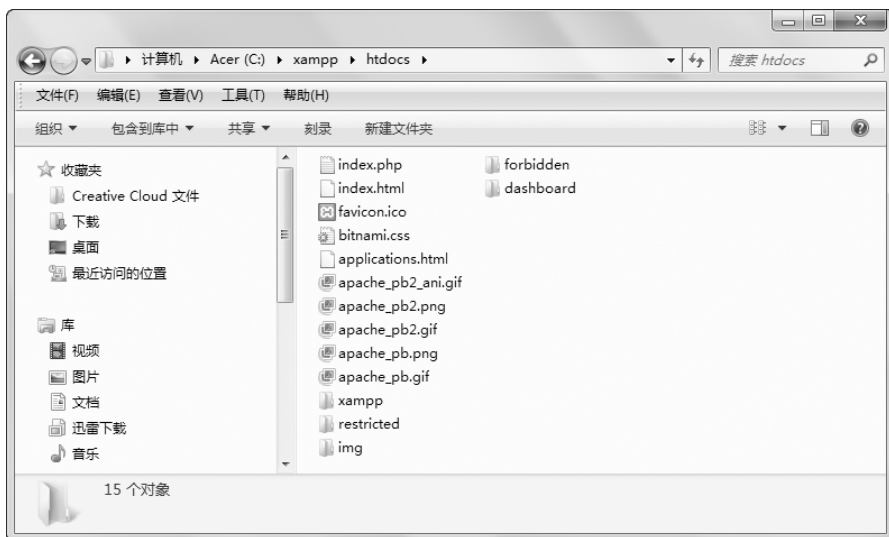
▸ 计算机 ▸ Acer (C:) ▸ xampp ▸ htdocs ▸

搜索 htdocs

文件(F) 编辑(E) 查看(V) 工具(T) 帮助(H)

组织 ▼ 包含到库中 ▼ 共享 ▼ 刻录 新建文件夹

☆ 收藏夹
Creative Cloud 文件
下载
桌面
最近访问的位置

库
视频
图片
文档
迅雷下载
音乐

index.php
index.html
favicon.ico
bitnami.css
applications.html
apache_pb2_ani.gif
apache_pb2.png
apache_pb2.gif
apache_pb.png
apache_pb.gif
xampp
restricted
img

forbidden
dashboard

15 个对象